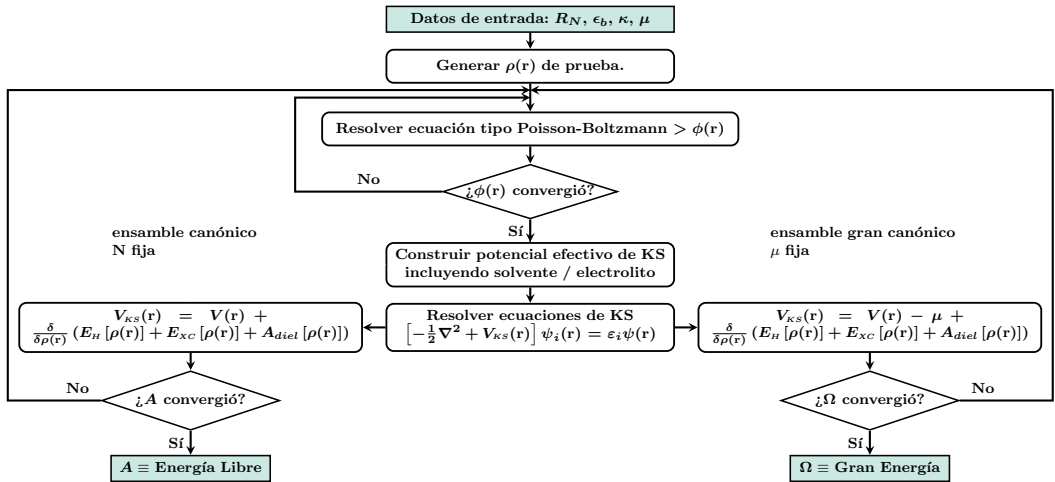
Datos de entrada: $R_N$, $\epsilon_b$, $\kappa$, $\mu$

Generar $\rho(\mathbf{r})$ de prueba.

Resolver ecuación tipo Poisson-Boltzmann > $\phi(\mathbf{r})$

¿$\phi(\mathbf{r})$ convergió?

No

Sí

ensamble canónico
N fija

ensamble gran canónico
$\mu$ fija

Construir potencial efectivo de KS incluyendo solvente / electrolito

$V_{KS}(\mathbf{r}) = V(\mathbf{r}) + \frac{\delta}{\delta\rho(\mathbf{r})}\left(E_H[\rho(\mathbf{r})] + E_{XC}[\rho(\mathbf{r})] + A_{diel}[\rho(\mathbf{r})]\right)$

Resolver ecuaciones de KS
$\left[-\frac{1}{2}\nabla^2 + V_{KS}(\mathbf{r})\right]\psi_i(\mathbf{r}) = \varepsilon_i\psi(\mathbf{r})$

$V_{KS}(\mathbf{r}) = V(\mathbf{r}) - \mu + \frac{\delta}{\delta\rho(\mathbf{r})}\left(E_H[\rho(\mathbf{r})] + E_{XC}[\rho(\mathbf{r})] + A_{diel}[\rho(\mathbf{r})]\right)$

No

¿$A$ convergió?

Sí

$A \equiv$ Energía Libre

¿$\Omega$ convergió?

No

Sí

$\Omega \equiv$ Gran Energía